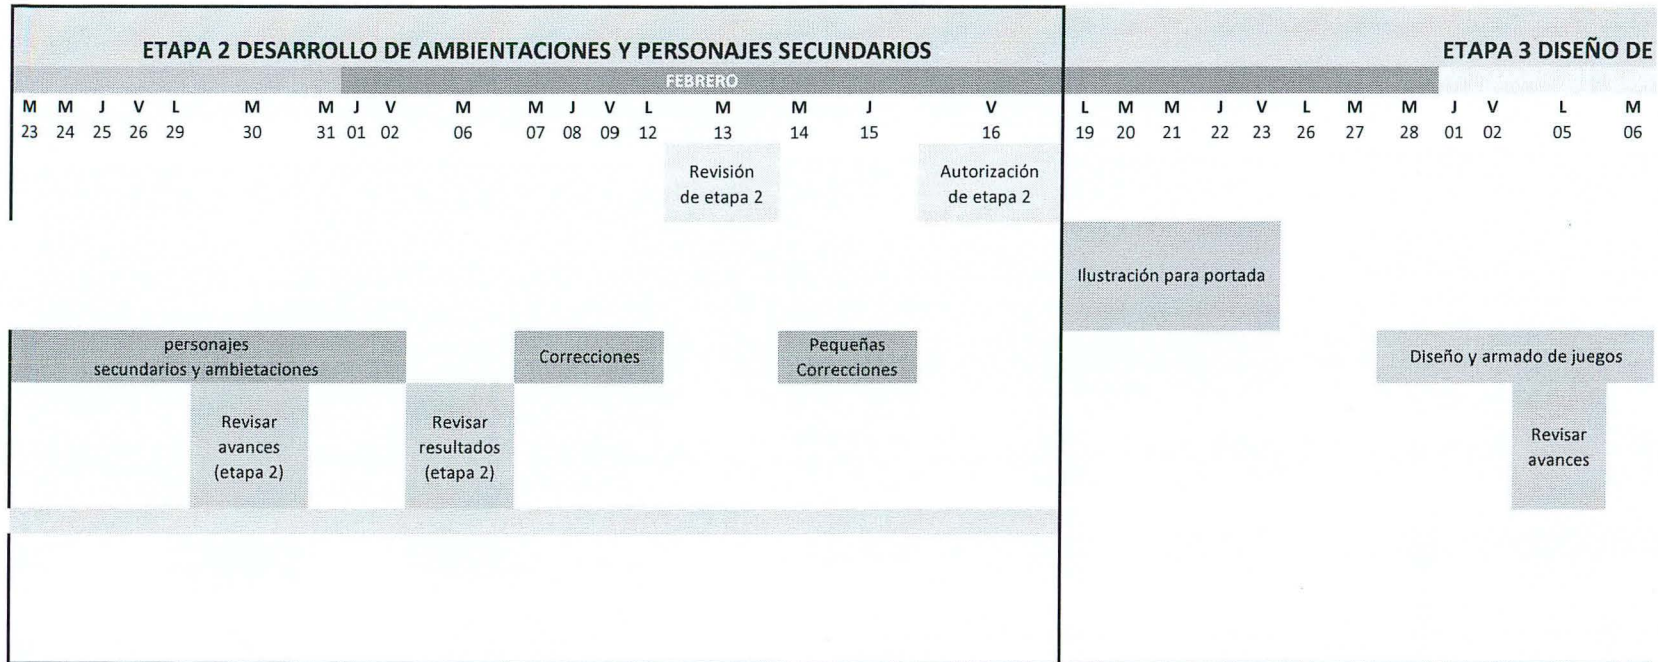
ETAPA 2 DESARROLLO DE AMBIENTACIONES Y PERSONAJES SECUNDARIOS

ETAPA 3 DISEÑO DE

FEBRERO

| M | M | J | V | L | M | M | J | V | M | M | J | V | L | M | M | J | V | L | M | M | J | V | L | M | M | J | V | L | M |
|---|---|---|---|---|---|---|---|---|---|---|---|---|---|---|---|---|---|---|---|---|---|---|---|---|---|---|---|---|---|
| 23 | 24 | 25 | 26 | 29 | 30 | 31 | 01 | 02 | 06 | 07 | 08 | 09 | 12 | 13 | 14 | 15 | 16 | 19 | 20 | 21 | 22 | 23 | 26 | 27 | 28 | 01 | 02 | 05 | 06 |

Revisión de etapa 2

Autorización de etapa 2

Ilustración para portada

personajes secundarios y ambietaciones

Correcciones

Pequeñas Correcciones

Diseño y armado de juegos

Revisar avances (etapa 2)

Revisar resultados (etapa 2)

Revisar avances